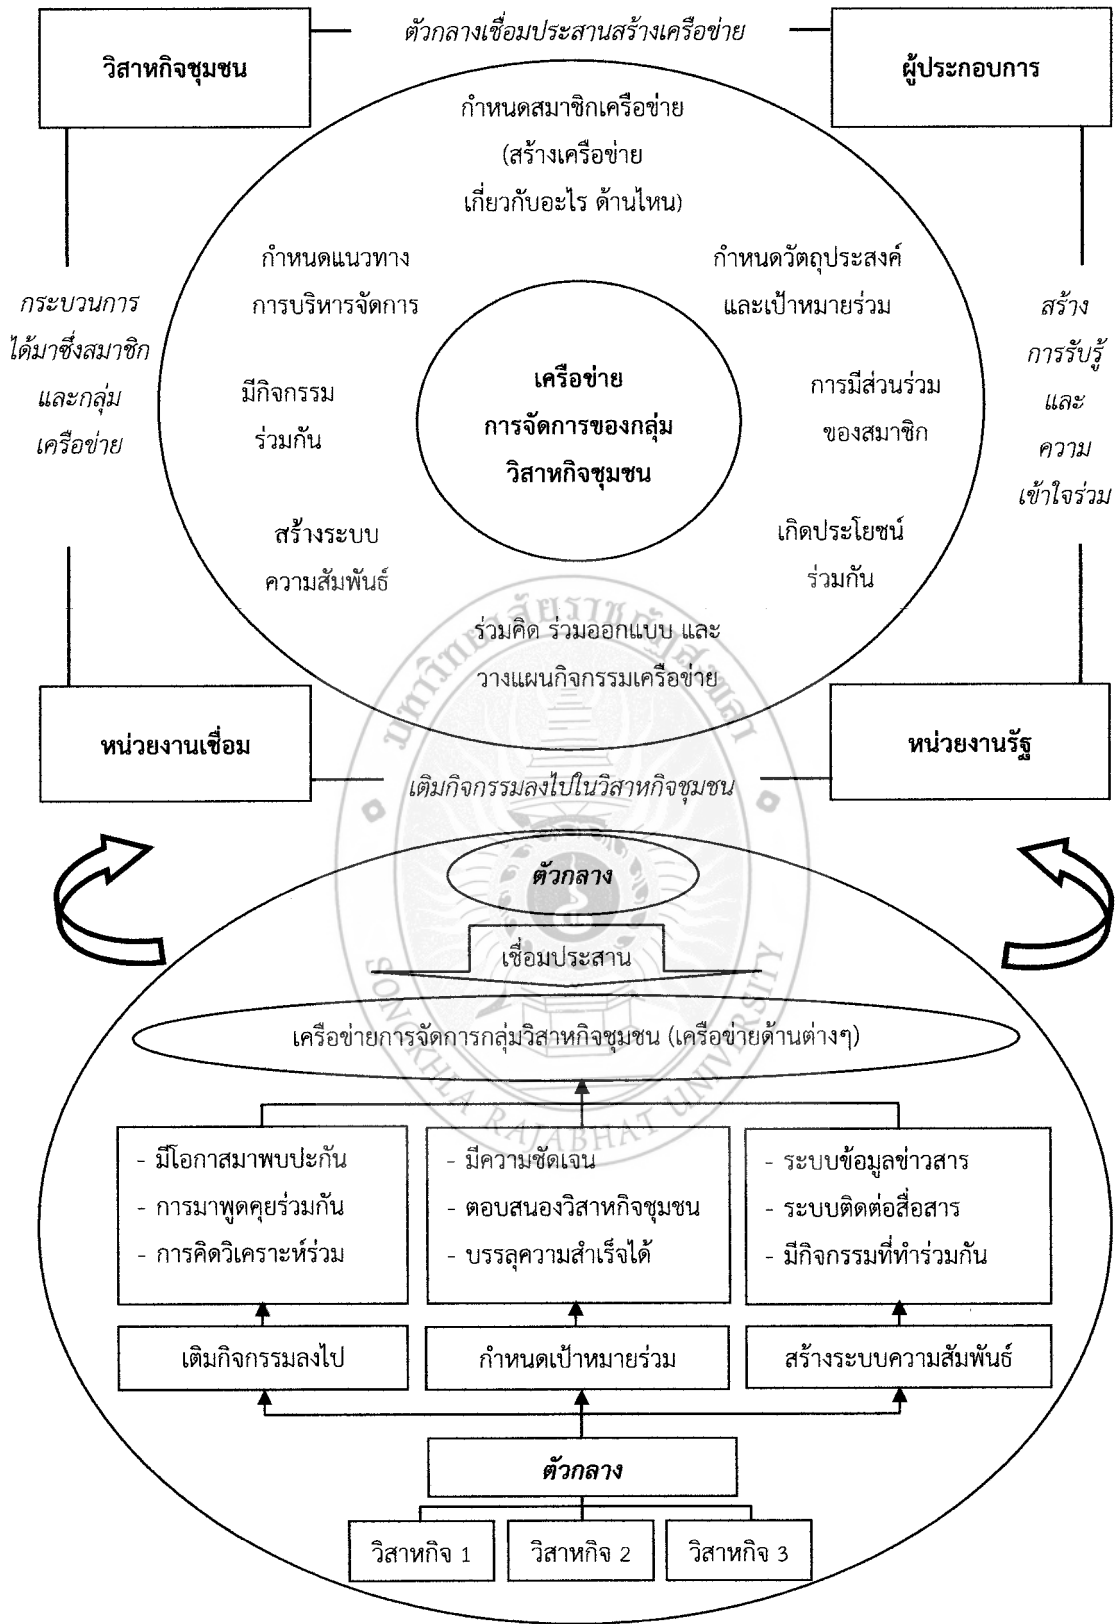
วิสาหกิจชุมชน

ตัวกลางเชื่อมประสานสร้างเครือข่าย

ผู้ประกอบการ

กำหนดสมาชิกเครือข่าย (สร้างเครือข่าย เกี่ยวกับอะไร ด้านไหน)

กำหนดแนวทาง การบริหารจัดการ

กำหนดวัตถุประสงค์ และเป้าหมายร่วม

กระบวนการ ได้มาซึ่งสมาชิก และกลุ่ม เครือข่าย

มีกิจกรรม ร่วมกัน

เครือข่าย การจัดการของกลุ่ม วิสาหกิจชุมชน

การมีส่วนร่วม ของสมาชิก

สร้าง การรับรู้ และ ความ เข้าใจร่วม

สร้างระบบ ความสัมพันธ์

เกิดประโยชน์ ร่วมกัน

ร่วมคิด ร่วมออกแบบ และ วางแผนกิจกรรมเครือข่าย

หน่วยงานเชื่อม

หน่วยงานรัฐ

เติมกิจกรรมลงไปในวิสาหกิจชุมชน

ตัวกลาง

เชื่อมประสาน

เครือข่ายการจัดการกลุ่มวิสาหกิจชุมชน (เครือข่ายด้านต่างๆ)

- มีโอกาสมาพบปะกัน
- การมาพูดคุยร่วมกัน
- การคิดวิเคราะห์ร่วม

- มีความชัดเจน
- ตอบสนองวิสาหกิจชุมชน
- บรรลุความสำเร็จได้

- ระบบข้อมูลข่าวสาร
- ระบบติดต่อสื่อสาร
- มีกิจกรรมที่ทำร่วมกัน

เติมกิจกรรมลงไป

กำหนดเป้าหมายร่วม

สร้างระบบความสัมพันธ์

ตัวกลาง

วิสาหกิจ 1

วิสาหกิจ 2

วิสาหกิจ 3

SONGKHLA RAJABHAT UNIVERSITY